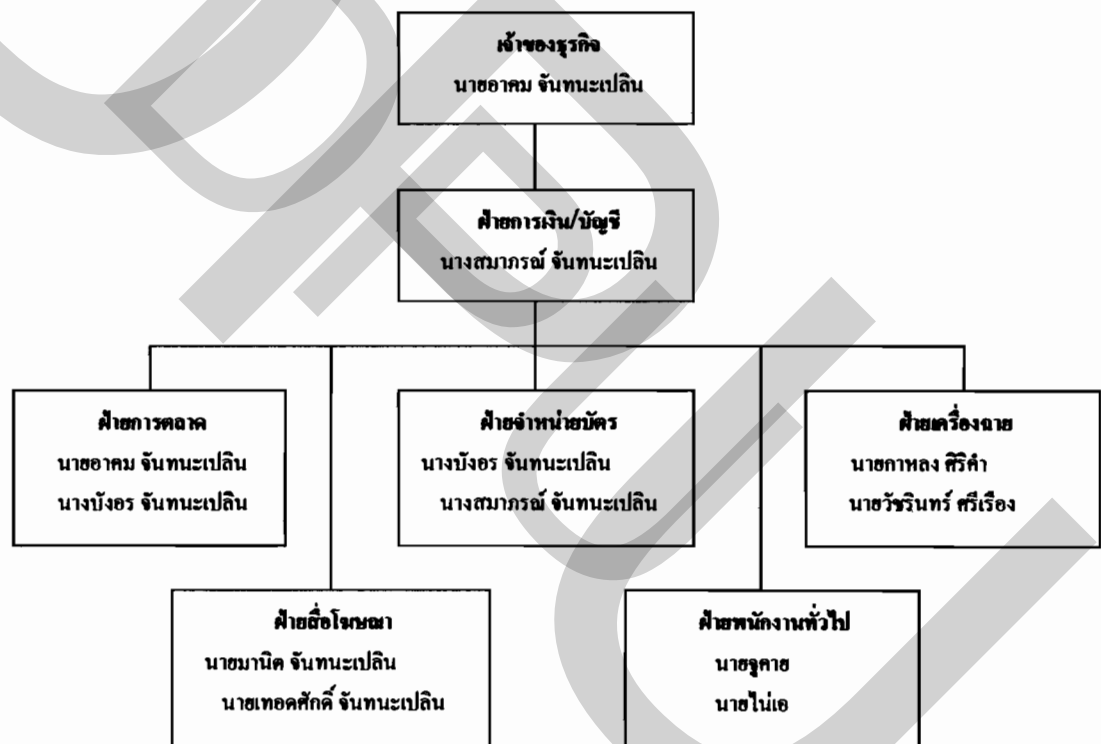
เจ้าของธุรกิจ
นายอาคม จันทนะเปลิน

ฝ่ายการเงิน/บัญชี
นางสมาภรณ์ จันทนะเปลิน

ฝ่ายการตลาด
นายอาคม จันทนะเปลิน
นางบังอร จันทนะเปลิน

ฝ่ายจำหน่ายบัตร
นางบังอร จันทนะเปลิน
นางสมาภรณ์ จันทนะเปลิน

ฝ่ายเครื่องฉาย
นายกาหลง ศิริคำ
นายวัชรินทร์ ศรีเรือง

ฝ่ายสื่อโฆษณา
นายมานิต จันทนะเปลิน
นายเทอดศักดิ์ จันทนะเปลิน

ฝ่ายพนักงานทั่วไป
นายจูคาย
นายไม่เอ